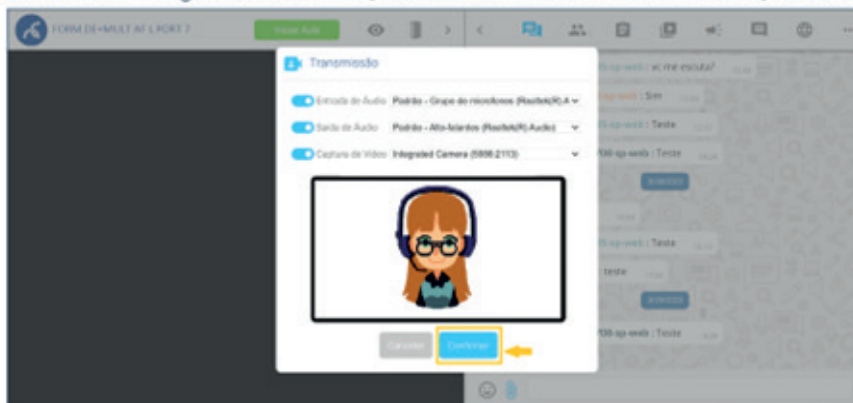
FORM DE+MULT AF L PORT 2

Iniciar Aula

Transmissão

Entrada de Áudio Padrão - Grupo de microfones (Realtek(R) A

Saída de Áudio Padrão - Alto-falantes (Realtek(R) Audio)

Captura de Vídeo Integrated Camera (5986:2113)

Cancelar

Confirmar

vc me escuta?

Sim

Teste

Teste

Teste

teste

Teste